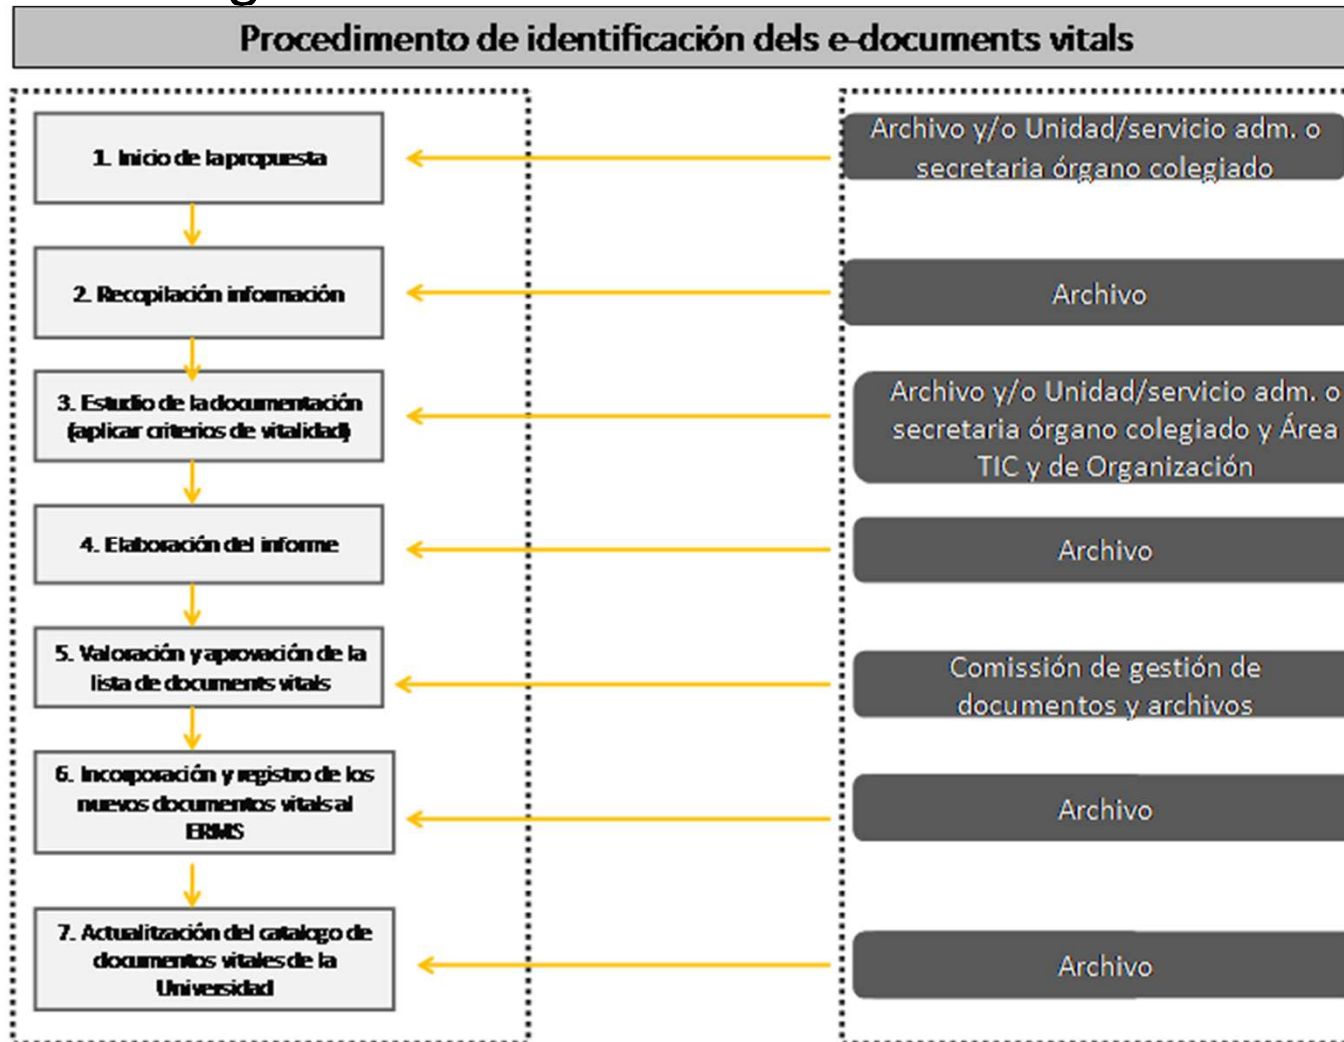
Procedimento de identificación dels e-documents vitals

1. Inicio de la propuesta

2. Recopilación información

3. Estudio de la documentación (aplicar criterios de vitalidad)

4. Elaboración del informe

5. Valoración y aprovación de la lista de documents vitals

6. Incorporación y registro de los nuevos documentos vitals al ERMS

7. Actualitzación del catalogo de documentos vitales de la Universidad

Archivo y/o Unidad/servicio adm. o secretaria órgano colegiado

Archivo

Archivo y/o Unidad/servicio adm. o secretaria órgano colegiado y Área TIC y de Organización

Archivo

Comissión de gestión de documentos y archivos

Archivo

Archivo